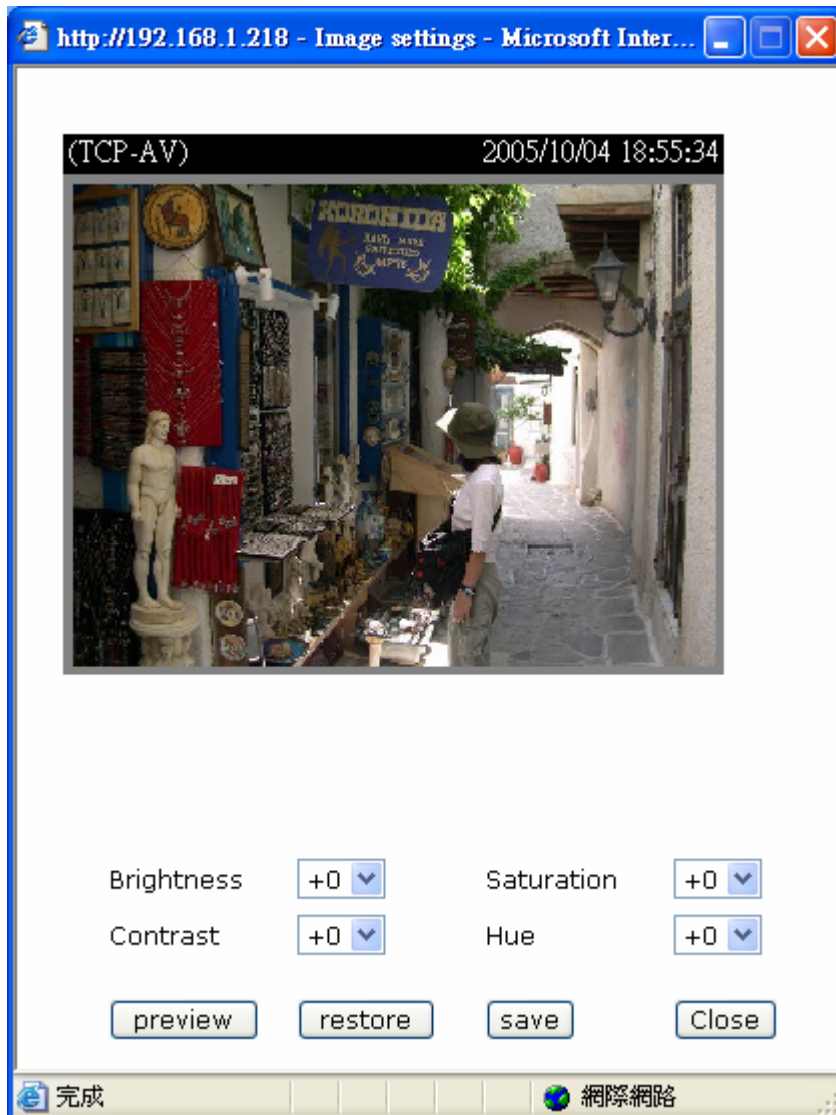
http://192.168.1.218 - Image settings - Microsoft Inter...

(TCP-AV) 2005/10/04 18:55:34

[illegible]

| Brightness | +0 | Saturation | +0 |
|---|---|---|---|
| Contrast | +0 | Hue | +0 |

preview restore save Close

完成 網際網路